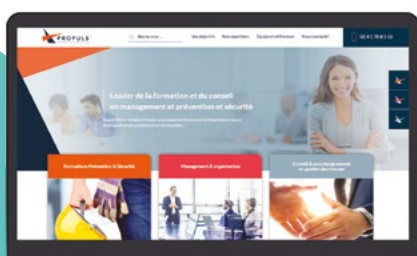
PROFULS

Rechercher...

Nos objectifs Nos expertises Qui sommes-nous Nous contacter

02 41 78 83 10

Leader de la formation et du conseil en management et prévention et sécurité

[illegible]

Formation Prévention & Sécurité

Management & organisation

Conseil & accompagnement en gestion des risques